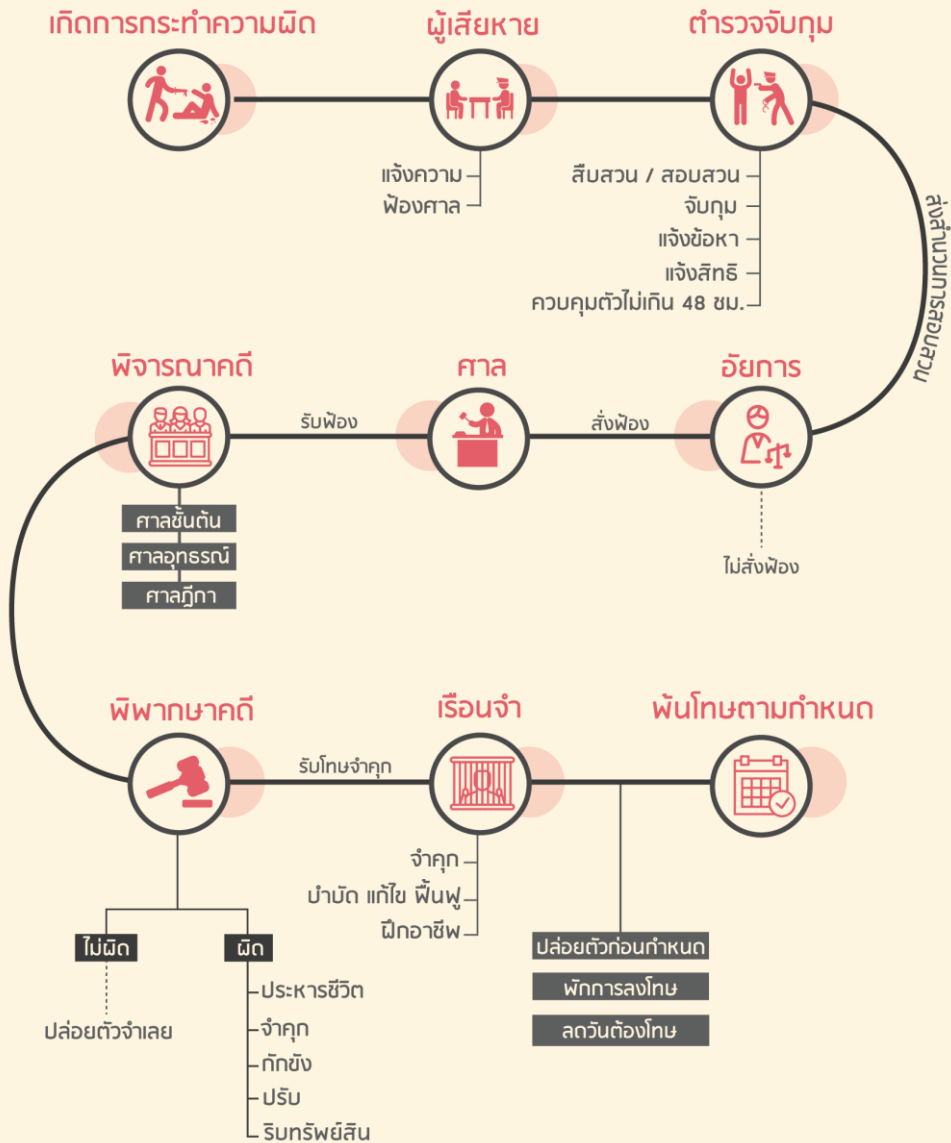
เกิดการกระทำความผิด

ผู้เสียหาย

แจ้งความ
ฟ้องศาล

ตำรวจจับกุม

สืบสวน / สอบสวน
จับกุม
แจ้งข้อหา
แจ้งสิทธิ
ควบคุมตัวไม่เกิน 48 ชม.

ส่งสำนวนการสอบสวน

อัยการ

ไม่สั่งฟ้อง

สั่งฟ้อง

ศาล

รับฟ้อง

พิจารณาคดี

ศาลชั้นต้น
ศาลอุทธรณ์
ศาลฎีกา

พิพากษาคดี

ไม่ผิด
ปล่อยตัวจำเลย

ผิด
ประหารชีวิต
จำคุก
กักขัง
ปรับ
ริบทรัพย์สิน

รับโทษจำคุก

เรือนจำ

จำคุก
บำบัด แก้ไข ฟื้นฟู
ฝึกอาชีพ

ปล่อยตัวก่อนกำหนด
พักการลงโทษ
ลดวันต้องโทษ

พ้นโทษตามกำหนด